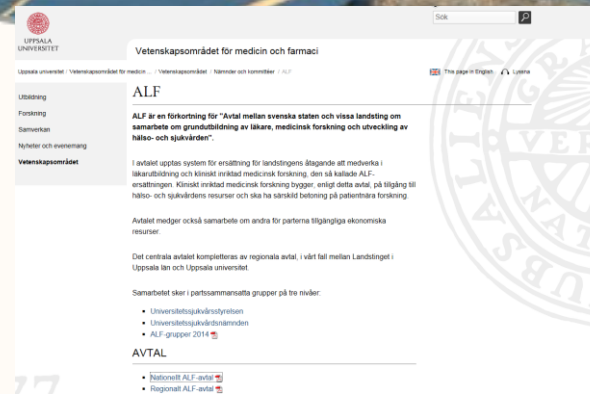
UPPSALA UNIVERSITET

Sök

Vetenskapsområdet för medicin och farmaci

Uppsala universitet / Vetenskapsområdet för medicin... / Vetenskapsområdet / Nämnder och kommittéer / ALF

This page in English   Lyssna

Utbildning
Forskning
Samverkan
Nyheter och evenemang
Vetenskapsområdet

ALF

ALF är en förkortning för "Avtal mellan svenska staten och vissa landsting om samarbete om grundutbildning av läkare, medicinsk forskning och utveckling av hälso- och sjukvården".

I avtalet upptas system för ersättning för landstingens åtagande att medverka i läkarutbildning och kliniskt inriktad medicinsk forskning, den så kallade ALF-ersättningen. Kliniskt inriktad medicinsk forskning bygger, enligt detta avtal, på tillgång till hälso- och sjukvårdens resurser och ska ha särskild betoning på patientnära forskning.

Avtalet medger också samarbete om andra för parterna tillgängliga ekonomiska resurser.

Det centrala avtalet kompletteras av regionala avtal, i vårt fall mellan Landstinget i Uppsala län och Uppsala universitet.

Samarbetet sker i partssammansatta grupper på tre nivåer:

- Universitetssjukvårsstyrelsen
- Universitetssjukvårdsnämnden
- ALF-grupper 2014

AVTAL

- Nationellt ALF-avtal
- Regionalt ALF-avtal